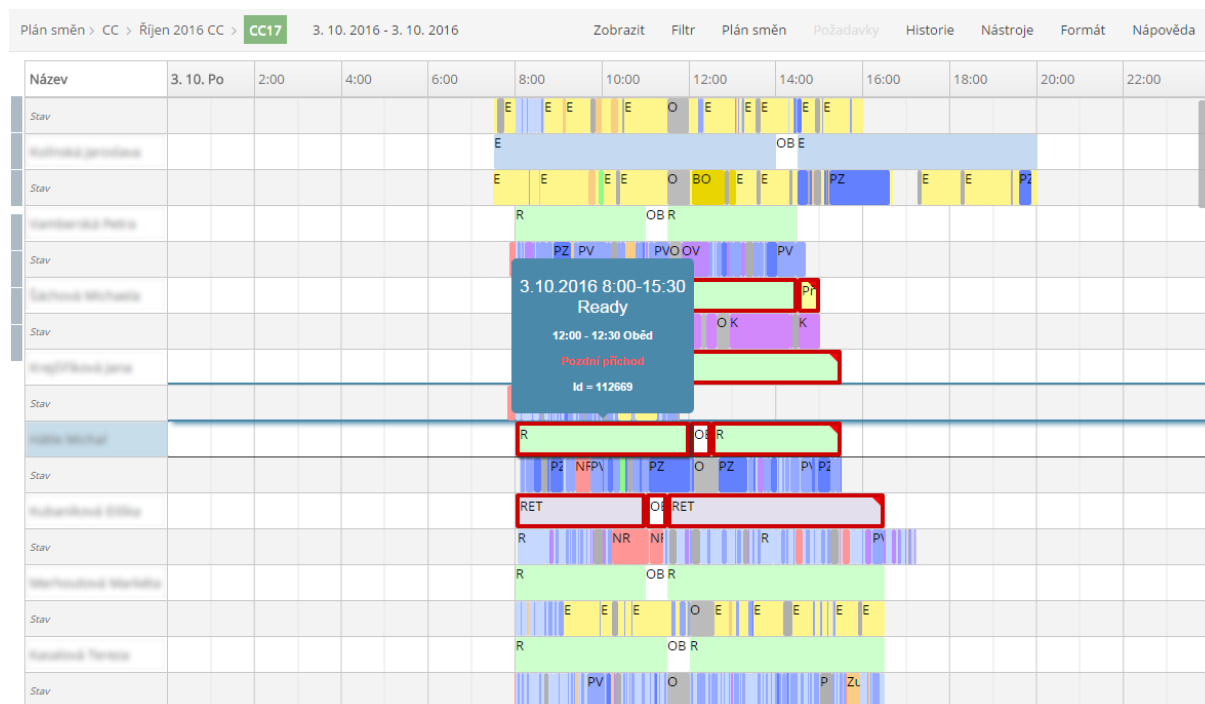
Plán směn > CC > Říjen 2016 CC > CC17 3. 10. 2016 - 3. 10. 2016

Zobrazit Filtr Plán směn Požadavky Historie Nástroje Formát Nápověda

| Název | 3. 10. Po | 2:00 | 4:00 | 6:00 | 8:00 | 10:00 | 12:00 | 14:00 | 16:00 | 18:00 | 20:00 | 22:00 |
|---|---|---|---|---|---|---|---|---|---|---|---|---|
| Stav | | | | | E E E E | O | E E E | E E | | | | |
| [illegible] | | | | | E | | | OB E | | | | |
| Stav | | | | | E E | E E O | BO E E | PZ | E | E | PZ | |
| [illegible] | | | | | R | OB R | | | | | | |
| Stav | | | | | PZ PV | PVO OV | | PV | | | | |
| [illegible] | | | | | | | | PF | | | | |
| Stav | | | | | | O K | | K | | | | |
| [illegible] | | | | | | | | | | | | |
| Stav | | | | | | | | | | | | |
| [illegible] | | | | | R | | OB R | | | | | |
| Stav | | | | | PZ NFPV | PZ | O PZ | PV PZ | | | | |
| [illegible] | | | | | RET | OB RET | | | | | | |
| Stav | | | | | R NR NF | | R | | PV | | | |
| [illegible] | | | | | R | OB R | | | | | | |
| Stav | | | | | E E | E | O E E | E E E | | | | |
| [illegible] | | | | | R | | OB R | | | | | |
| Stav | | | | | PV | O | | P Zu | | | | |

3.10.2016 8:00-15:30
Ready
12:00 - 12:30 Oběd
Pozdní příchod
Id = 112669